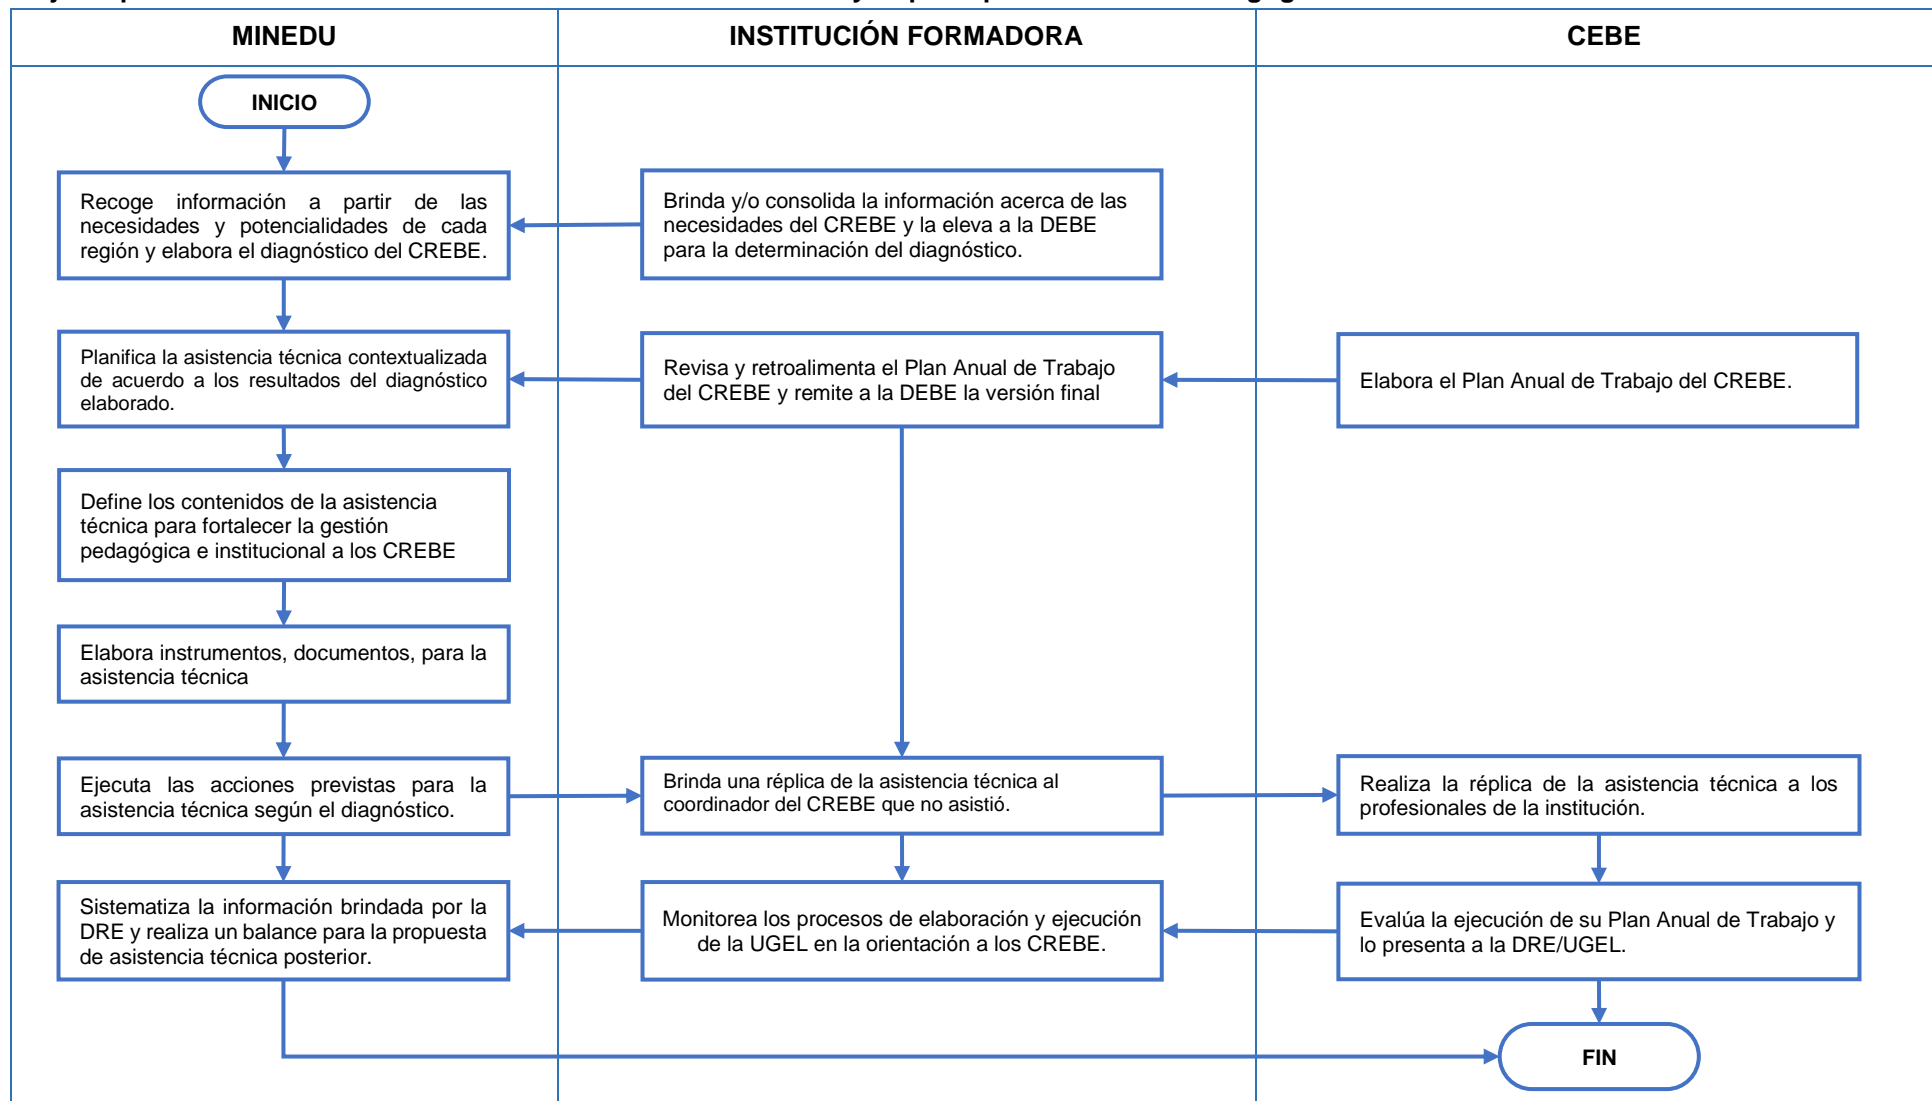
MINEDU

INSTITUCIÓN FORMADORA

CEBE

INICIO

Recoge información a partir de las necesidades y potencialidades de cada región y elabora el diagnóstico del CREBE.

Brinda y/o consolida la información acerca de las necesidades del CREBE y la eleva a la DEBE para la determinación del diagnóstico.

Planifica la asistencia técnica contextualizada de acuerdo a los resultados del diagnóstico elaborado.

Revisa y retroalimenta el Plan Anual de Trabajo del CREBE y remite a la DEBE la versión final

Elabora el Plan Anual de Trabajo del CREBE.

Define los contenidos de la asistencia técnica para fortalecer la gestión pedagógica e institucional a los CREBE

Elabora instrumentos, documentos, para la asistencia técnica

Ejecuta las acciones previstas para la asistencia técnica según el diagnóstico.

Brinda una réplica de la asistencia técnica al coordinador del CREBE que no asistió.

Realiza la réplica de la asistencia técnica a los profesionales de la institución.

Sistematiza la información brindada por la DRE y realiza un balance para la propuesta de asistencia técnica posterior.

Monitorea los procesos de elaboración y ejecución de la UGEL en la orientación a los CREBE.

Evalúa la ejecución de su Plan Anual de Trabajo y lo presenta a la DRE/UGEL.

FIN